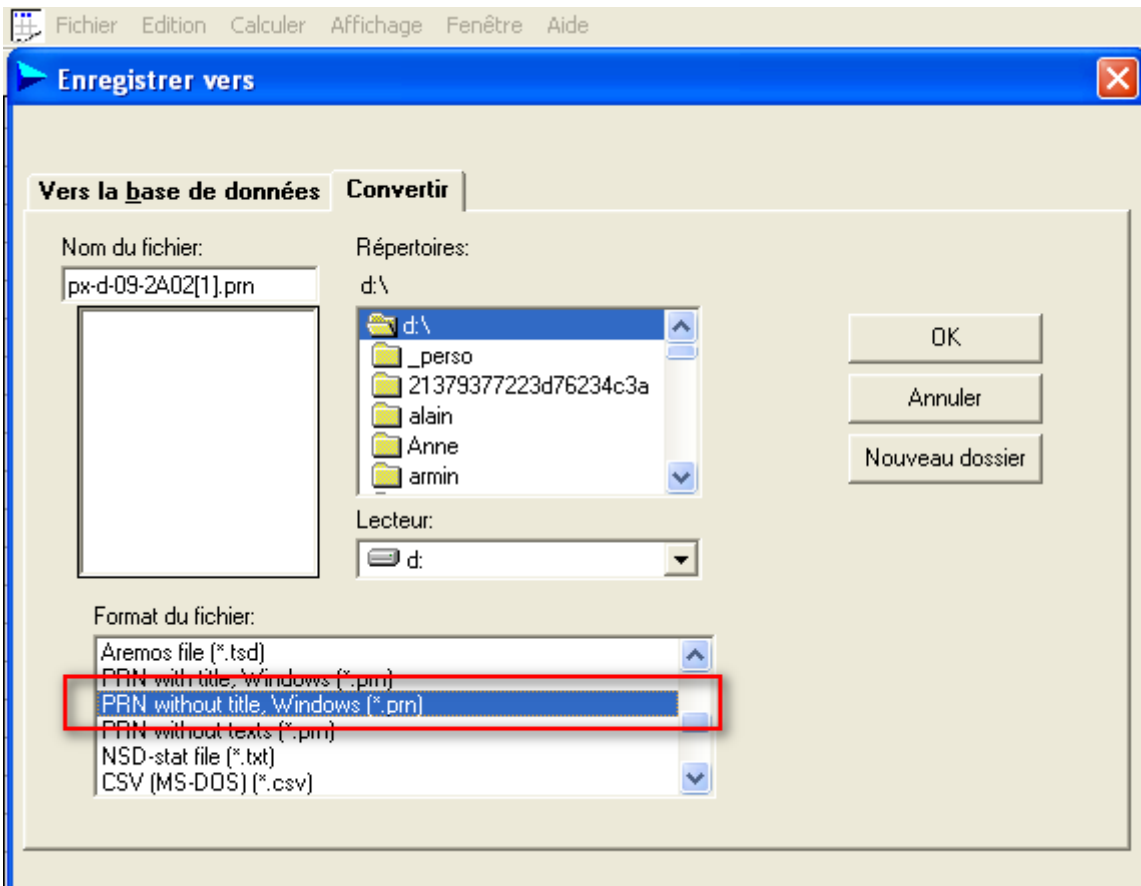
Fichier Edition Calculer Affichage Fenêtre Aide

Enregistrer vers

Vers la base de données
Convertir

Nom du fichier:
px-d-09-2A02[1].prn

Répertoires:
d:\
d:\
_perso
21379377223d76234c3a
alain
Anne
armin

Lecteur:
d:

OK
Annuler
Nouveau dossier

Format du fichier:
Aremos file (*.tsd)
PRN with title, Windows (*.prn)
PRN without title, Windows (*.prn)
PRN without texts (*.prn)
NSD-stat file (*.txt)
CSV (MS-DOS) (*.csv)